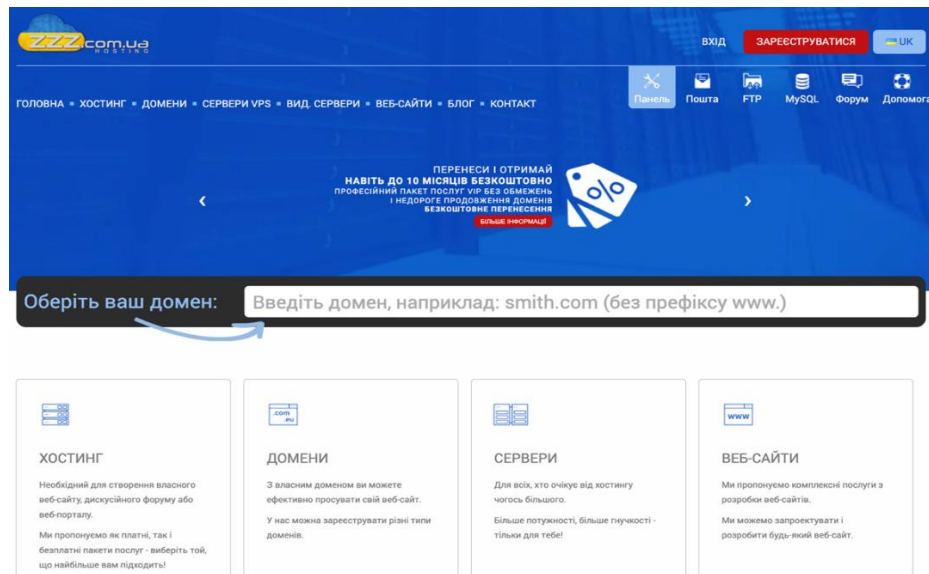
ZZZ.com.ua HOSTING

ВХІД ЗАРЕЄСТРУВАТИСЯ UK

ГОЛОВНА • ХОСТИНГ • ДОМЕНИ • СЕРВЕРИ VPS • ВИД. СЕРВЕРИ • ВЕБ-САЙТИ • БЛОГ • КОНТАКТ

Панель Пошта FTP MySQL Форум Допомога

ПЕРЕНЕСИ І ОТРИМАЙ
НАВІТЬ ДО 10 МІСЯЦІВ БЕЗКОШТОВНО
ПРОФЕСІЙНИЙ ПАКЕТ ПОСЛУГ VIP БЕЗ ОБМЕЖЕНЬ
І НЕДОРОГЕ ПРОДОВЖЕННЯ ДОМЕНІВ
БЕЗКОШТОВНЕ ПЕРЕНЕСЕННЯ
БІЛЬШЕ ІНФОРМАЦІЇ

‹ ›

Оберіть ваш домен: Введіть домен, наприклад: smith.com (без префіксу www.)

ХОСТИНГ
Необхідний для створення власного веб-сайту, дискусійного форуму або веб-порталу.
Ми пропонуємо як платні, так і безплатні пакети послуг - виберіть той, що найбільше вам підходить!

.com .eu
ДОМЕНИ
З власним доменом ви можете ефективно просувати свій веб-сайт.
У нас можна зареєструвати різні типи доменів.

СЕРВЕРИ
Для всіх, хто очікує від хостингу чогось більшого.
Більше потужності, більше гнучкості - тільки для тебе!

www
ВЕБ-САЙТИ
Ми пропонуємо комплексні послуги з розробки веб-сайтів.
Ми можемо запроектувати і розробити будь-який веб-сайт.